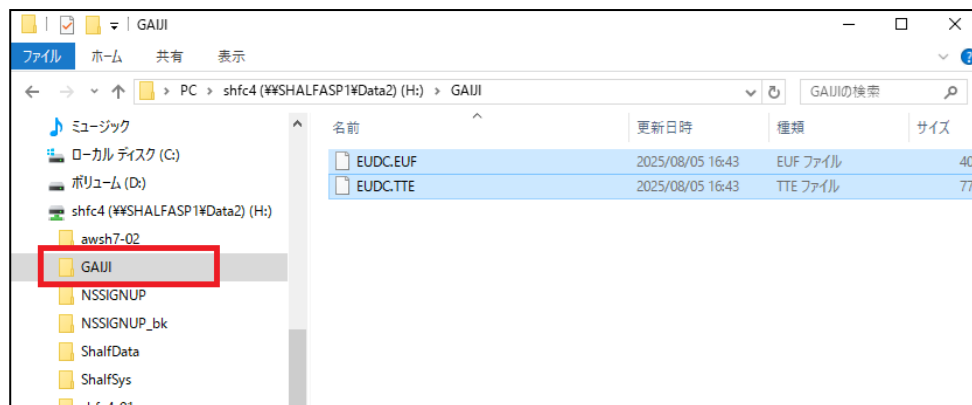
GAIJI

ファイル ホーム 共有 表示

PC > shfc4 (¥¥SHALFASP1¥Data2) (H:) > GAIJI

GAIJIの検索

ミュージック
ローカル ディスク (C:)
ボリューム (D:)
shfc4 (¥¥SHALFASP1¥Data2) (H:)
awsh7-02
GAIJI
NSSIGNUP
NSSIGNUP_bk
ShalfData
ShalfSys

| 名前 | 更新日時 | 種類 | サイズ |
|---|---|---|---|
| EUDC.EUF | 2025/08/05 16:43 | EUF ファイル | 40 |
| EUDC.TTE | 2025/08/05 16:43 | TTE ファイル | 77 |